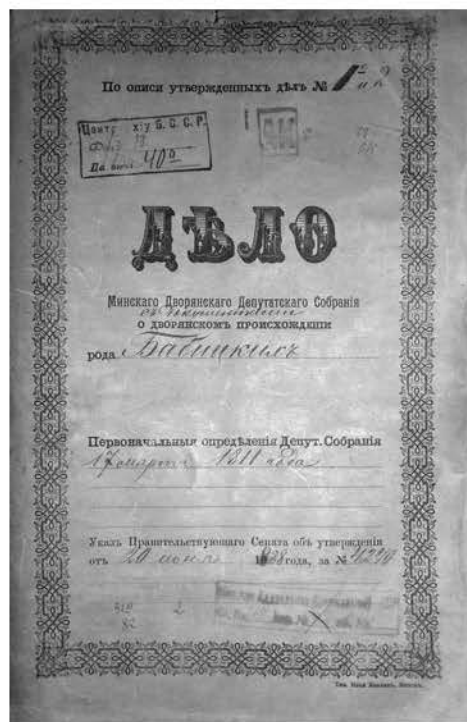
По описи утвержденныхъ дѣлъ № 1 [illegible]

Центр. х. у Б. С. С. Р.
Ф. 319
Ед. хран. 470

ДѢЛО

Минскаго Дворянскаго Депутатскаго Собранія
съ документами
о дворянскомъ происхожденіи

рода Бабицкихъ

Первоначальныя опредѣленія Депут. Собранія
17 марта 1811 года

Указъ Правительствующаго Сената объ утвержденіи
отъ 20 июня 1828 года, за № 4244

319
82 2

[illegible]

Тип. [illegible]